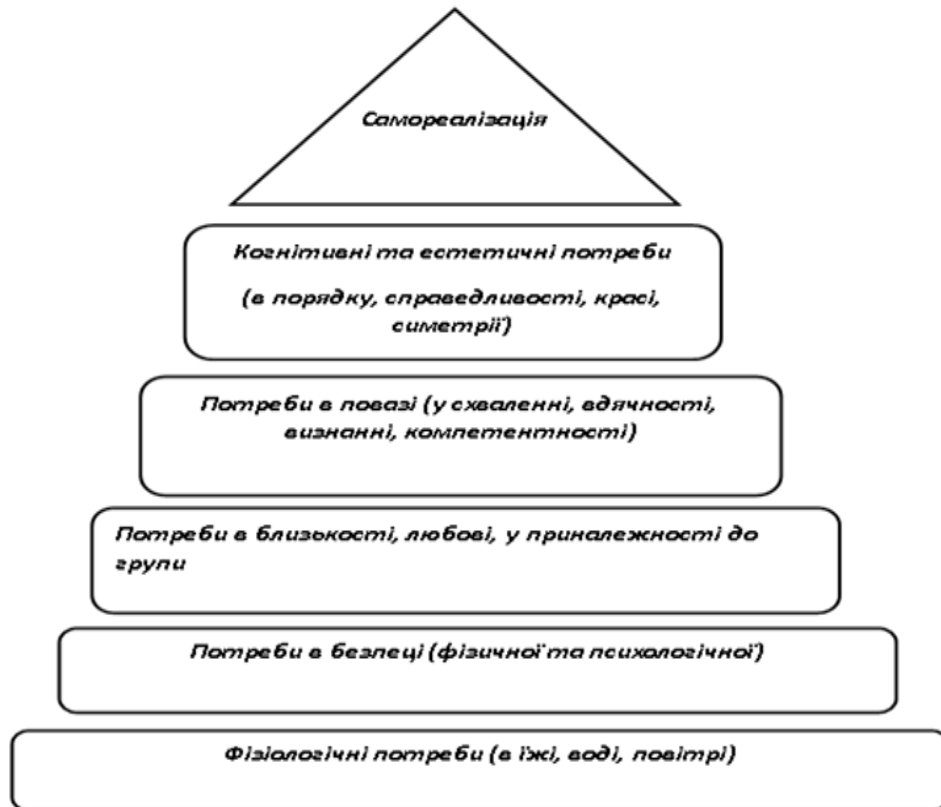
Самореалізація

Когнітивні та естетичні потреби

(в порядку, справедливості, красі, симетрії)

Потреби в повазі (у схваленні, вдячності, визнанні, компетентності)

Потреби в близькості, любові, у приналежності до групи

Потреби в безпеці (фізичної та психологічної)

Фізіологічні потреби (в їжі, воді, повітрі)